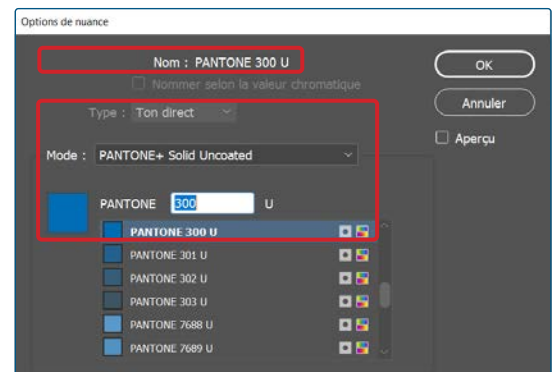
Options de nuance

Nom : PANTONE 300 U

Nommer selon la valeur chromatique

Type : Ton direct

Mode : PANTONE+ Solid Uncoated

PANTONE 300 U

PANTONE 300 U
PANTONE 301 U
PANTONE 302 U
PANTONE 303 U
PANTONE 7688 U
PANTONE 7689 U

OK

Annuler

Aperçu